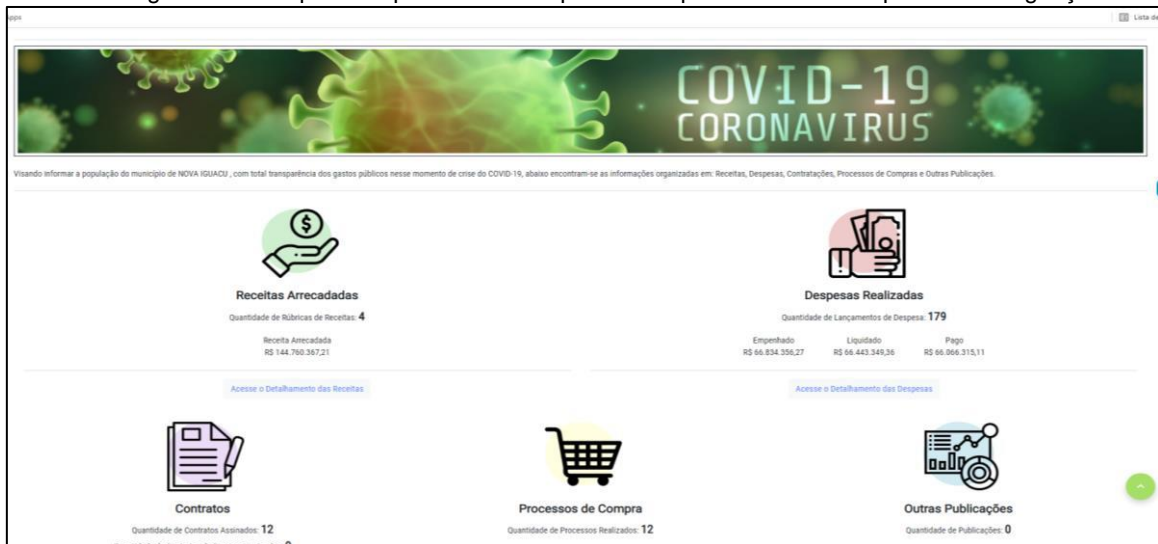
pps

Lista de

COVID-19
CORONAVIRUS

Visando informar a população do município de NOVA IGUACU , com total transparência dos gastos públicos nesse momento de crise do COVID-19, abaixo encontram-se as informações organizadas em: Receitas, Despesas, Contratações, Processos de Compras e Outras Publicações.

Receitas Arrecadadas

Quantidade de Rúbricas de Receitas: 4

Receita Arrecadada
R$ 144.760.367,21

Acesse o Detalhamento das Receitas

Despesas Realizadas

Quantidade de Lançamentos de Despesa: 179

| Empenhado | Liquidado | Pago |
|---|---|---|
| R$ 66.834.356,27 | R$ 66.443.349,36 | R$ 66.066.315,11 |

Acesse o Detalhamento das Despesas

Contratos

Quantidade de Contratos Assinados: 12

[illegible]

Processos de Compra

Quantidade de Processos Realizados: 12

Outras Publicações

Quantidade de Publicações: 0